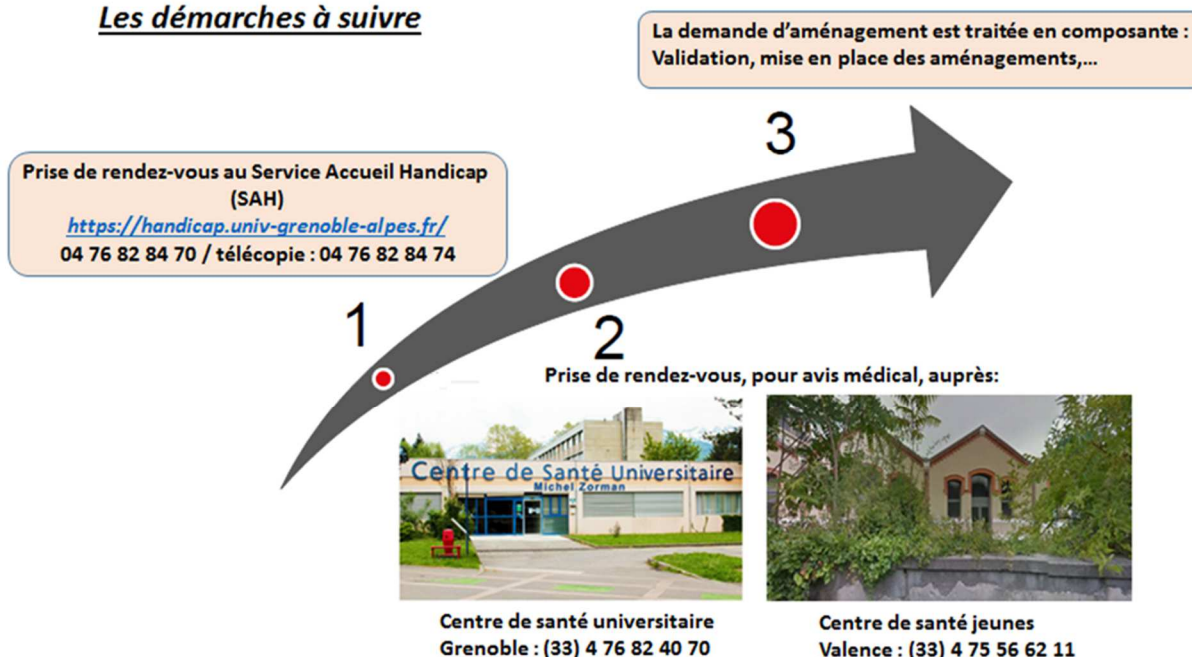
Les démarches à suivre

La demande d'aménagement est traitée en composante : Validation, mise en place des aménagements,...

3

Prise de rendez-vous au Service Accueil Handicap (SAH)
https://handicap.univ-grenoble-alpes.fr/
04 76 82 84 70 / télécopie : 04 76 82 84 74

1

2

Prise de rendez-vous, pour avis médical, auprès:

Centre de Santé Universitaire
Michel Zorman

Centre de santé universitaire
Grenoble : (33) 4 76 82 40 70

Centre de santé jeunes
Valence : (33) 4 75 56 62 11